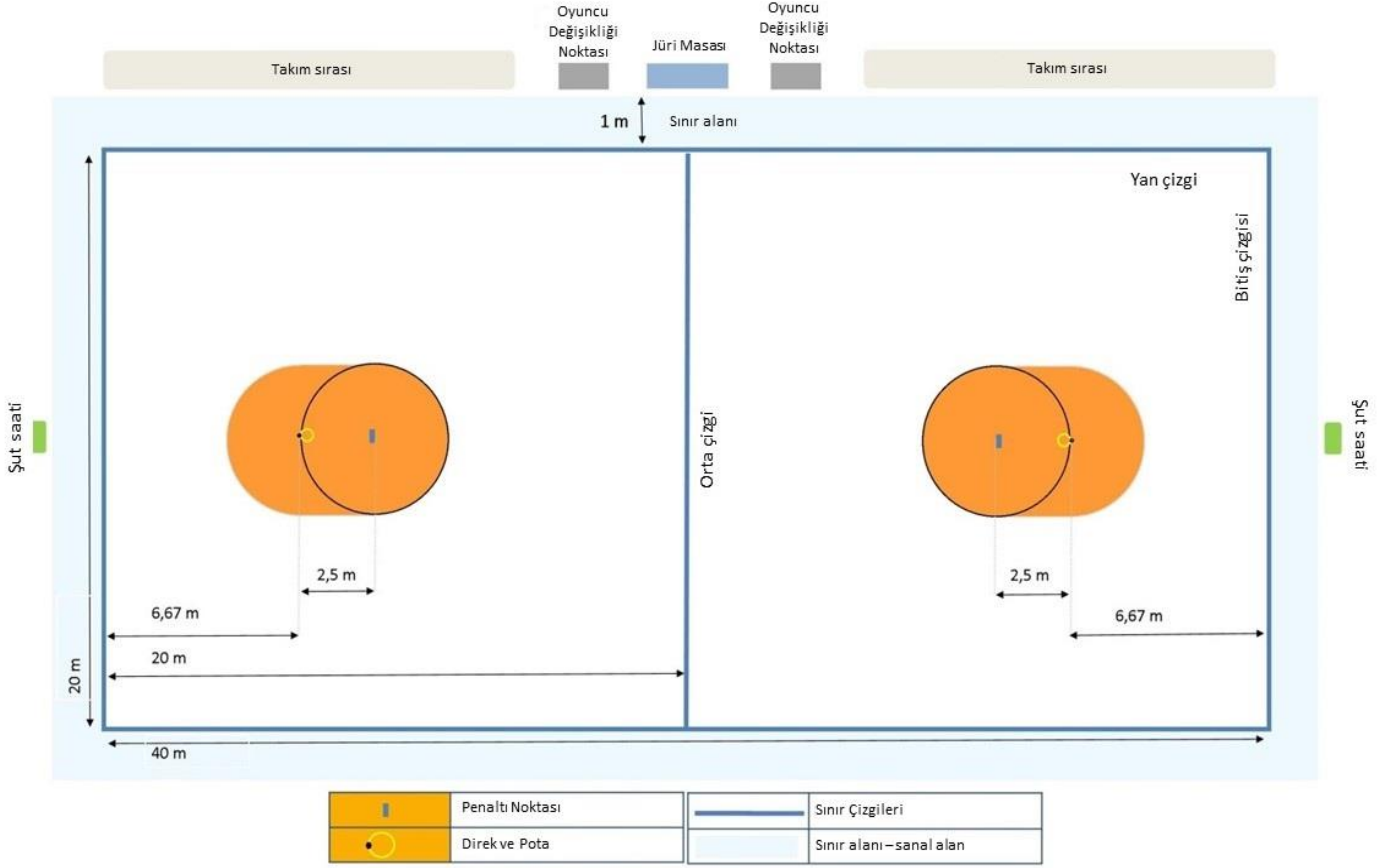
Oyuncu Değişikliği Noktası

Jüri Masası

Oyuncu Değişikliği Noktası

Takım sırası

Takım sırası

1 m

Sınır alanı

Yan çizgi

Bitiş çizgisi

Şut saati

Orta çizgi

Şut saati

2,5 m

6,67 m

20 m

20 m

2,5 m

6,67 m

40 m

| | Penaltı Noktası | | Sınır Çizgileri |
|---|---|---|---|
| | Direk ve Pota | | Sınır alanı – sanal alan |